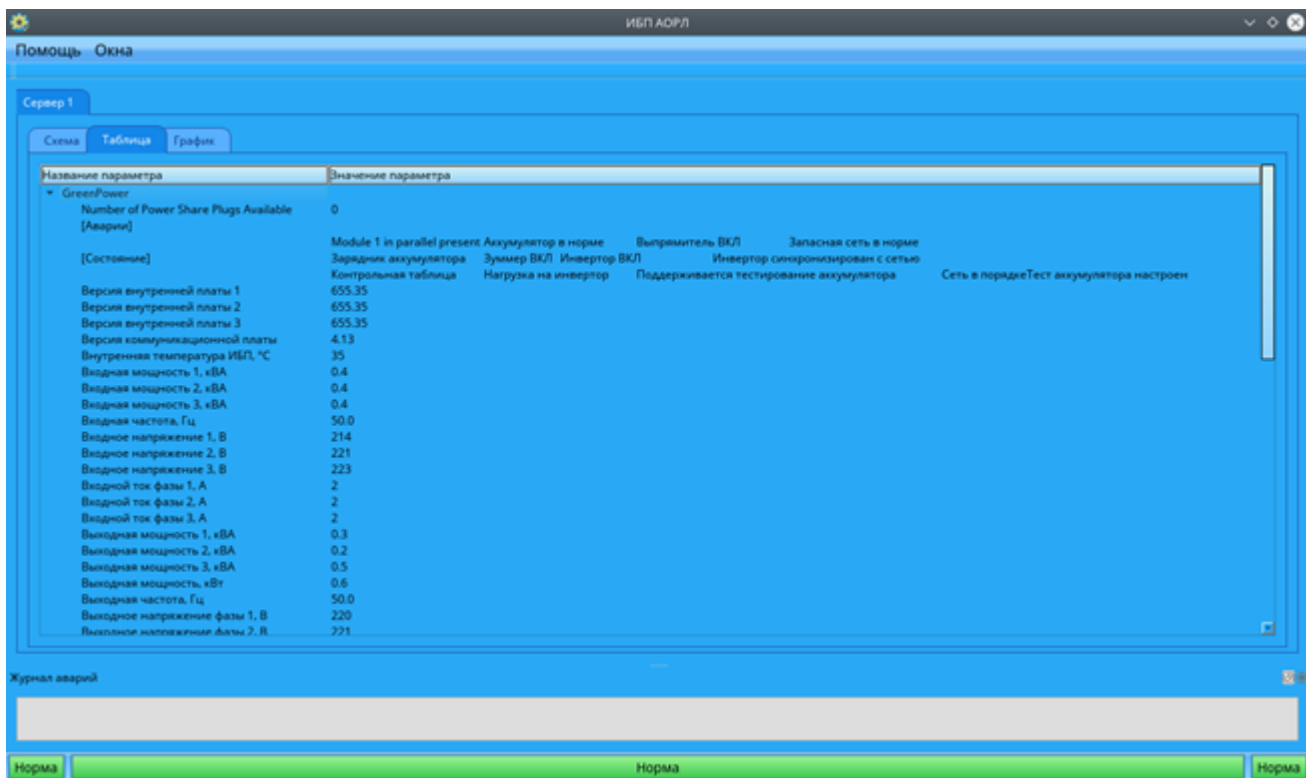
ИБП АОРЛ

Помощь Окна

Сервер 1

Схема Таблица График

| Название параметра | Значение параметра |
|---|---|
| GreenPower | |
| Number of Power Share Plugs Available | 0 |
| [Аварии] | |
| [Состояние] | Module 1 in parallel present Аккумулятор в норме Выпрямитель ВКЛ Запасная сеть в норме Зарядник аккумулятора Зуммер ВКЛ Инвертор ВКЛ Инвертор синхронизирован с сетью Контрольная таблица Нагрузка на инвертор Поддерживается тестирование аккумулятора Сеть в порядкеТест аккумулятора настроен |
| Версия внутренней платы 1 | 655.35 |
| Версия внутренней платы 2 | 655.35 |
| Версия внутренней платы 3 | 655.35 |
| Версия коммуникационной платы | 4.13 |
| Внутренняя температура ИБП, °С | 35 |
| Входная мощность 1, кВА | 0.4 |
| Входная мощность 2, кВА | 0.4 |
| Входная мощность 3, кВА | 0.4 |
| Входная частота, Гц | 50.0 |
| Входное напряжение 1, В | 214 |
| Входное напряжение 2, В | 221 |
| Входное напряжение 3, В | 223 |
| Входной ток фазы 1, А | 2 |
| Входной ток фазы 2, А | 2 |
| Входной ток фазы 3, А | 2 |
| Выходная мощность 1, кВА | 0.3 |
| Выходная мощность 2, кВА | 0.2 |
| Выходная мощность 3, кВА | 0.5 |
| Выходная мощность, кВт | 0.6 |
| Выходная частота, Гц | 50.0 |
| Выходное напряжение фазы 1, В | 220 |
| Выходное напряжение фазы 2, В | 221 |

Журнал аварий

Норма Норма Норма